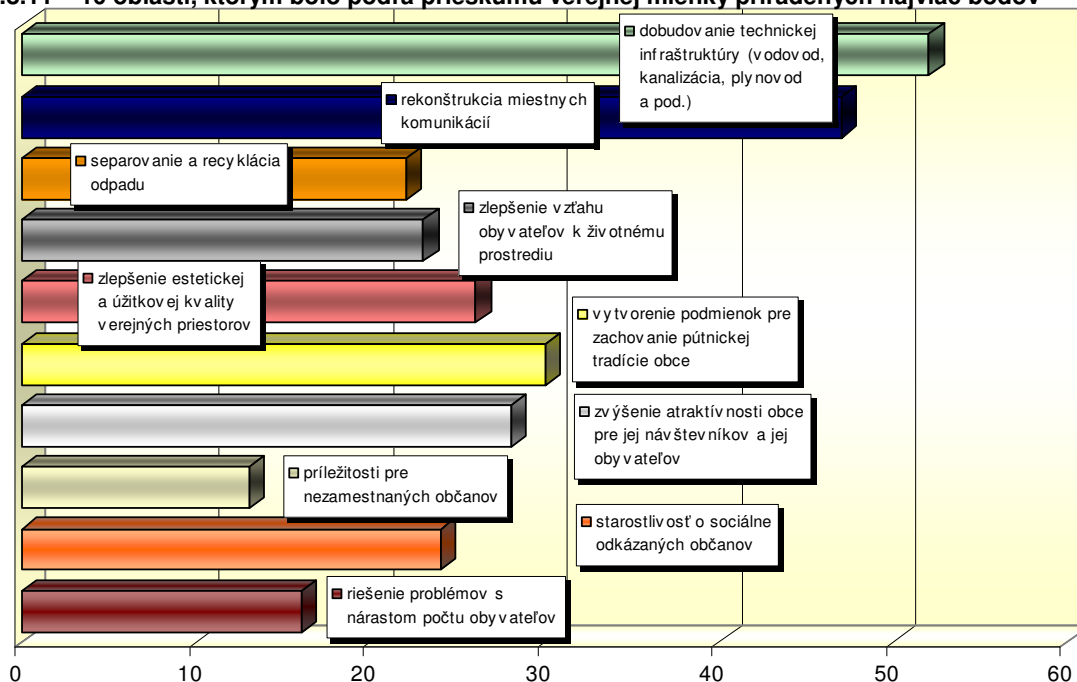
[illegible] 10 oblastí, ktorým bolo podľa prieskumu verejnej mienky priradených najviac bodov

dobudov anie technickej infraštruktúry (v odov od, kanalizácia, ply nov od a pod.)

rekonštrukcia miestny ch komunikácií

separov anie a recy klácia odpadu

zlepšenie v zťahu oby v ateľov k živ otnému prostrediu

zlepšenie estetickej a úžitkov ej kv ality v erejných priestorov

v y tv orenie podmienok pre zachov anie pútnickej tradície obce

zv ýšenie atraktív nosti obce pre jej náv štev níkov a jej oby v ateľov

príležitosti pre nezamestnaných občanov

starostliv osť o sociálne odkázaných občanov

riešenie problémov s nárastom počtu oby v ateľov

0
10
20
30
40
50
60